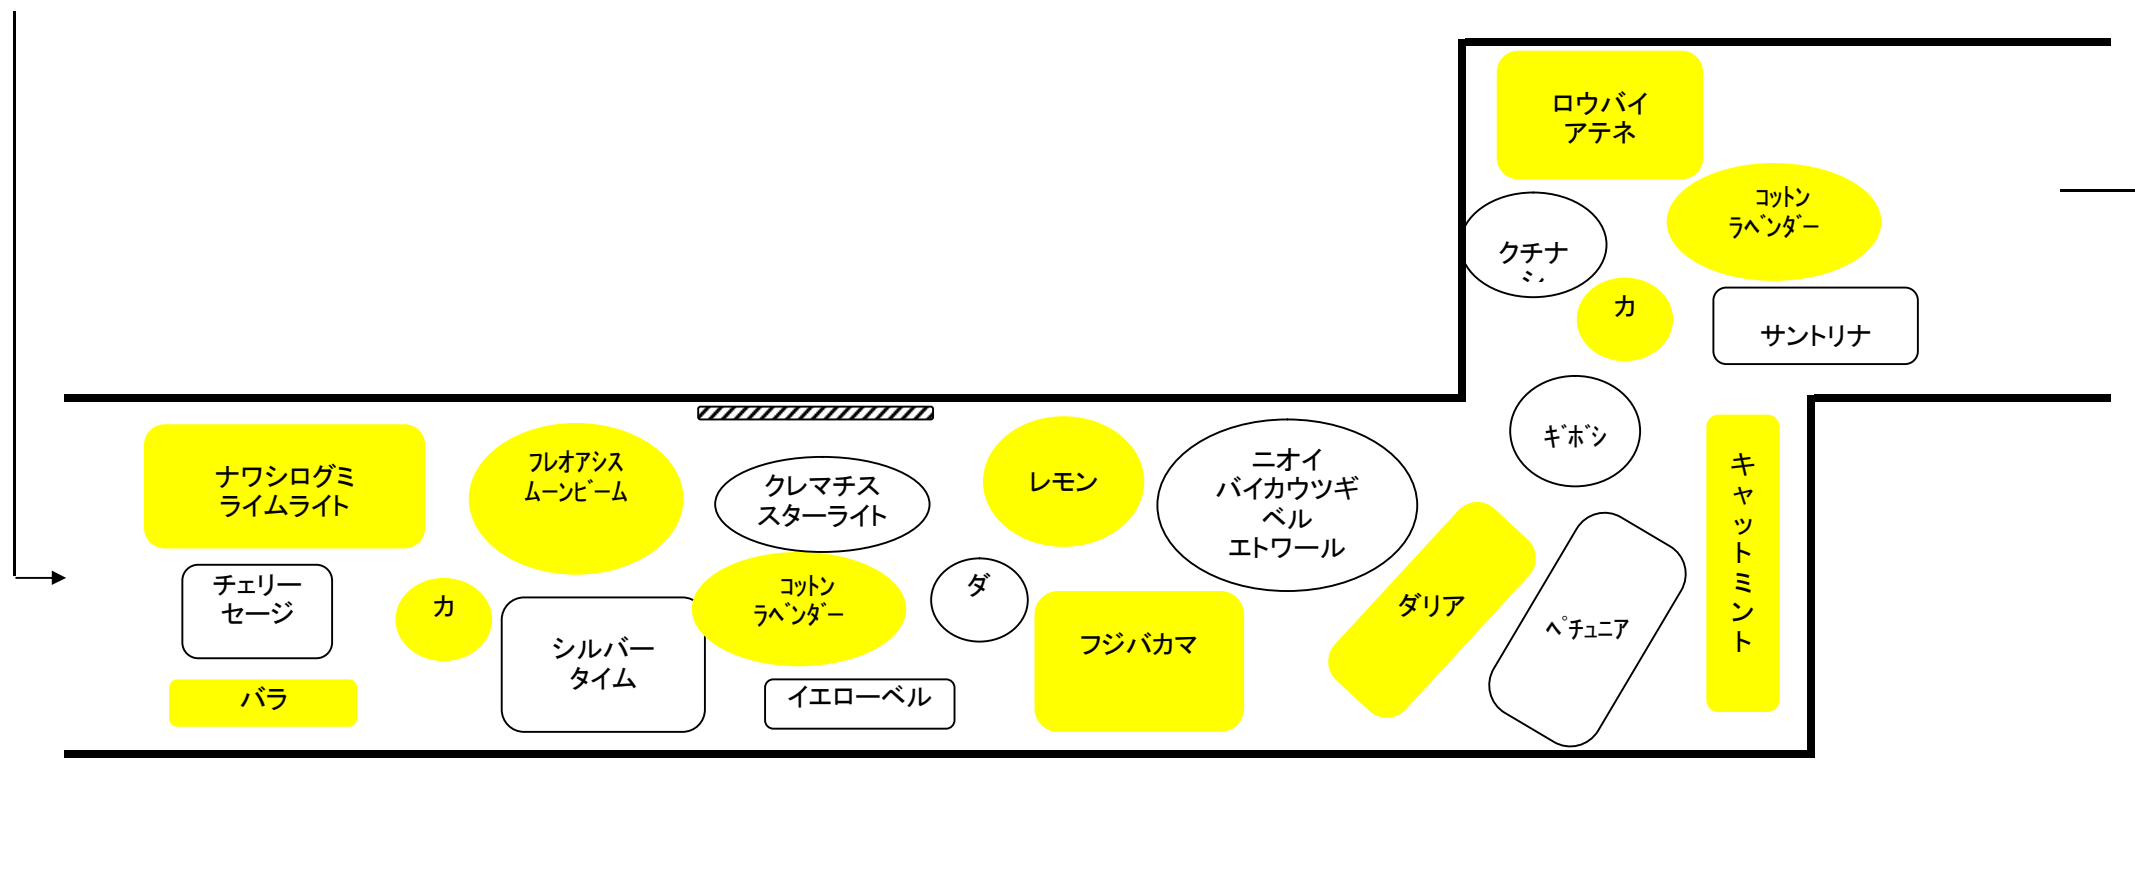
ロウバイ
アテネ

コットン
ラベンダー

クチナシ

カ

サントリナ

ギボシ

キャットミント

ナワシログミ
ライムライト

フレオアシス
ムーンビーム

クレマチス
スターライト

レモン

ニオイ
バイカウツギ
ベル
エトワール

ダリア

ペチュニア

チェリー
セージ

カ

シルバー
タイム

コットン
ラベンダー

ダ

フジバカマ

バラ

イエローベル